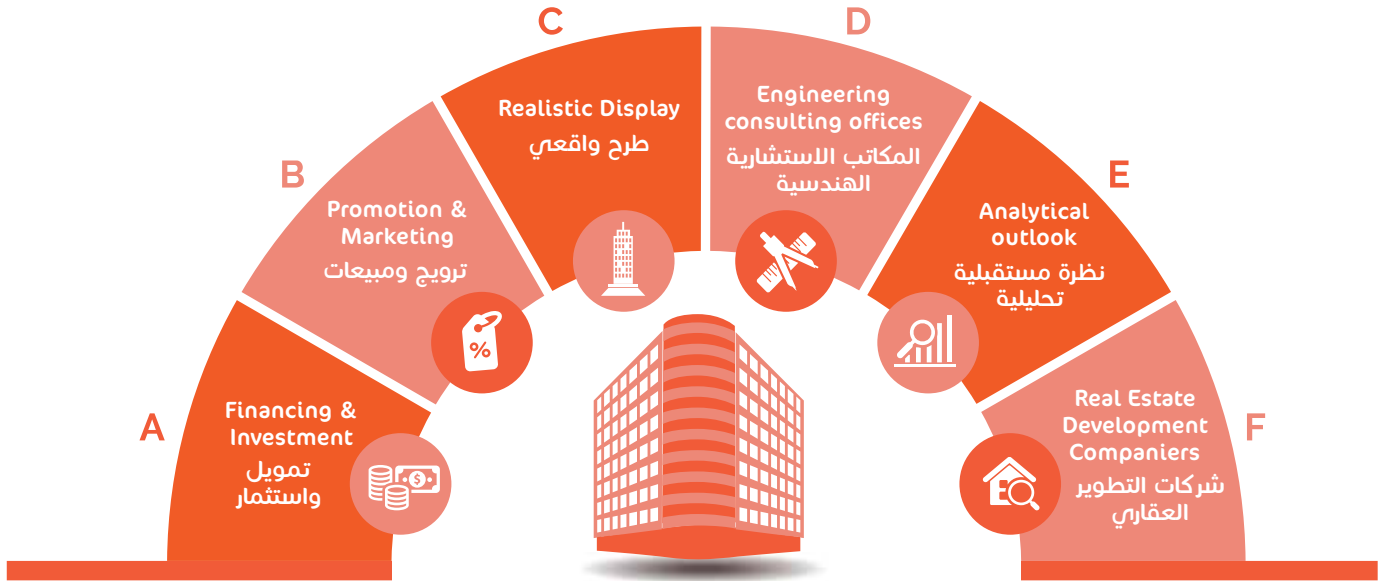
A

Financing & Investment
تمويل واستثمار

B

Promotion & Marketing
ترويج ومبيعات

%

C

Realistic Display
طرح واقعي

D

Engineering consulting offices
المكاتب الاستشارية الهندسية

E

Analytical outlook
نظرة مستقبلية تحليلية

F

Real Estate Development Companiers
شركات التطوير العقاري